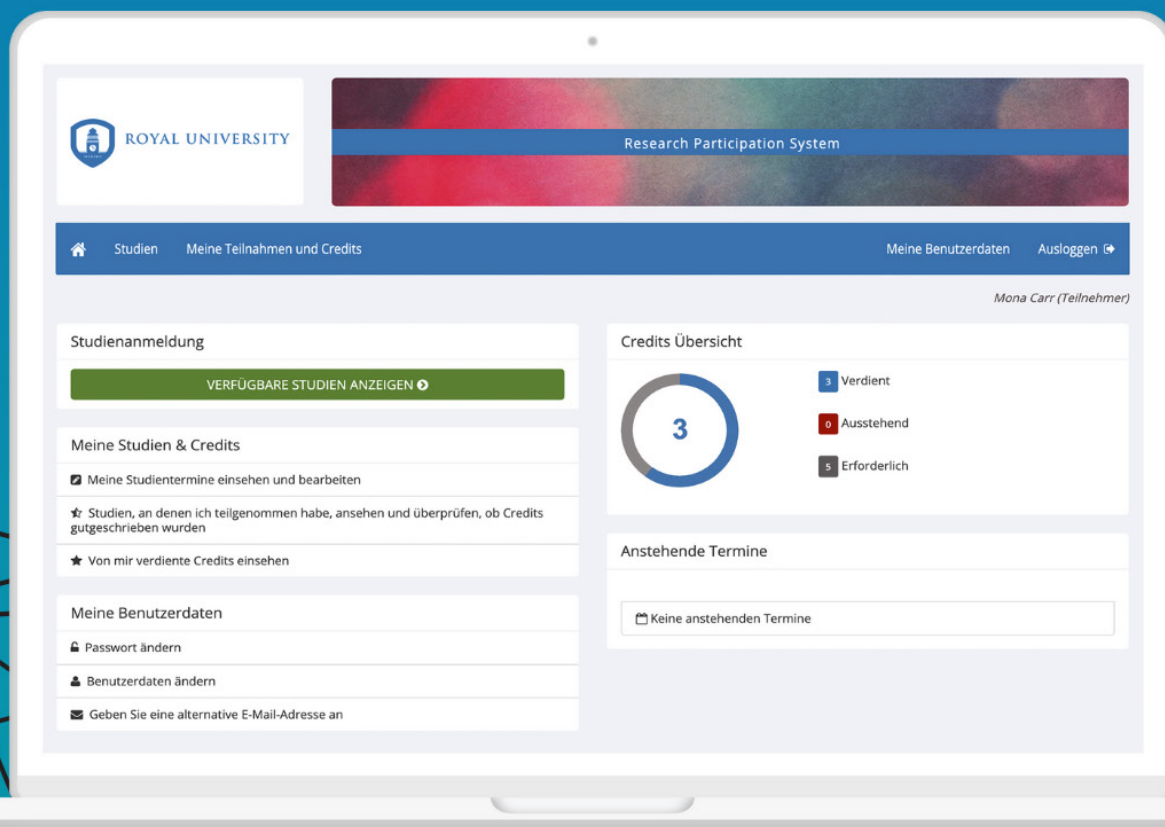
ROYAL UNIVERSITY

Research Participation System

Studien  Meine Teilnahmen und Credits  Meine Benutzerdaten  Ausloggen

Mona Carr (Teilnehmer)

Studienanmeldung

VERFÜGBARE STUDIEN ANZEIGEN

Meine Studien & Credits

Meine Studientermine einsehen und bearbeiten

Studien, an denen ich teilgenommen habe, ansehen und überprüfen, ob Credits gutgeschrieben wurden

Von mir verdiente Credits einsehen

Meine Benutzerdaten

Passwort ändern

Benutzerdaten ändern

Geben Sie eine alternative E-Mail-Adresse an

Credits Übersicht

3

3 Verdient

0 Ausstehend

5 Erforderlich

Anstehende Termine

Keine anstehenden Termine